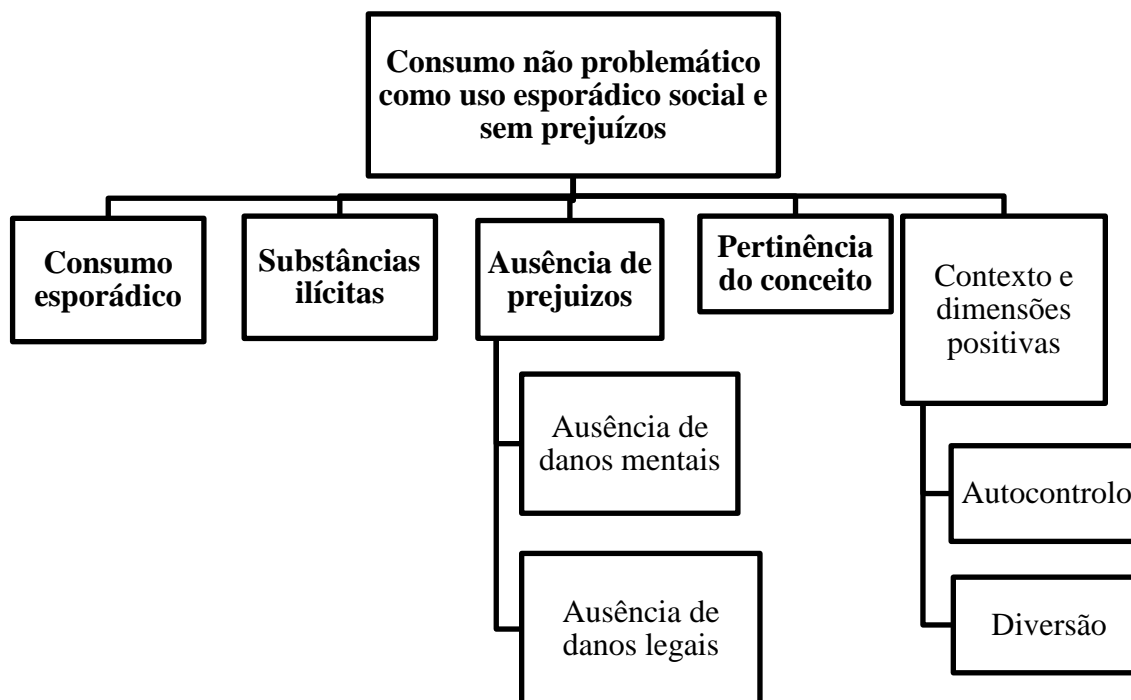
Consumo não problemático como uso esporádico social e sem prejuízos

Consumo esporádico

Substâncias ilícitas

Ausência de prejuizos

Ausência de danos mentais

Ausência de danos legais

Pertinência do conceito

Contexto e dimensões positivas

Autocontrolo

Diversão